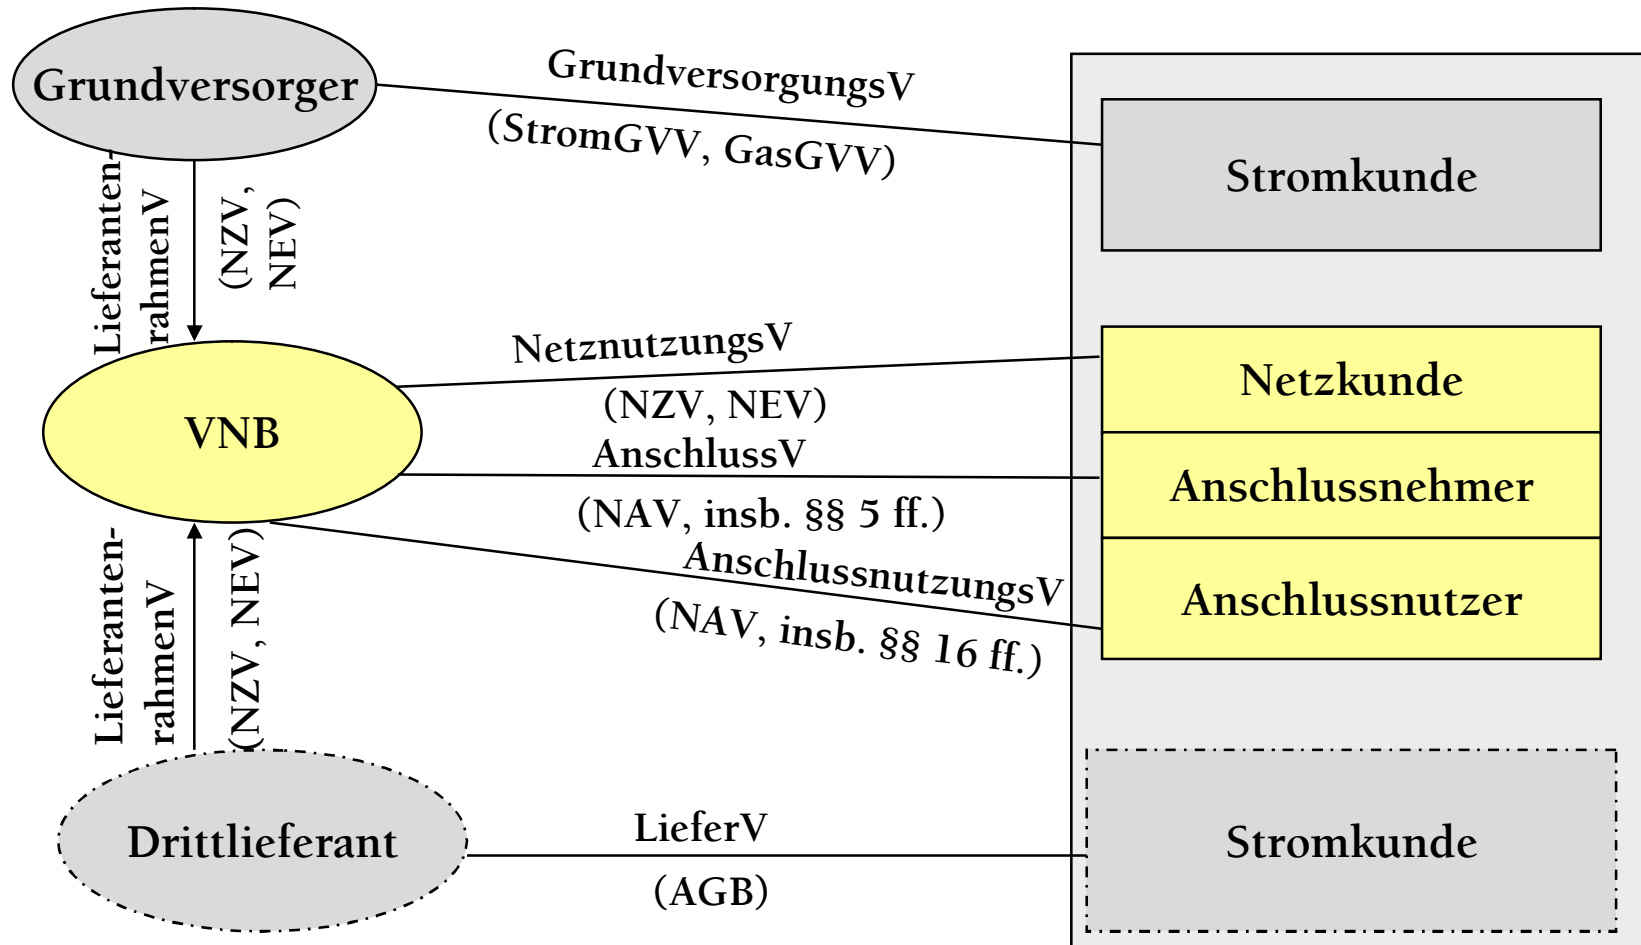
Grundversorger

GrundversorgungsV

(StromGVV, GasGVV)

Stromkunde

Lieferanten-rahmenV

(NZV, NEV)

NetznutzungsV

(NZV, NEV)

Netzkunde

VNB

AnschlussV

(NAV, insb. §§ 5 ff.)

Anschlussnehmer

AnschlussnutzungsV

(NAV, insb. §§ 16 ff.)

Anschlussnutzer

Lieferanten-rahmenV

(NZV, NEV)

Drittlieferant

LieferV

(AGB)

Stromkunde